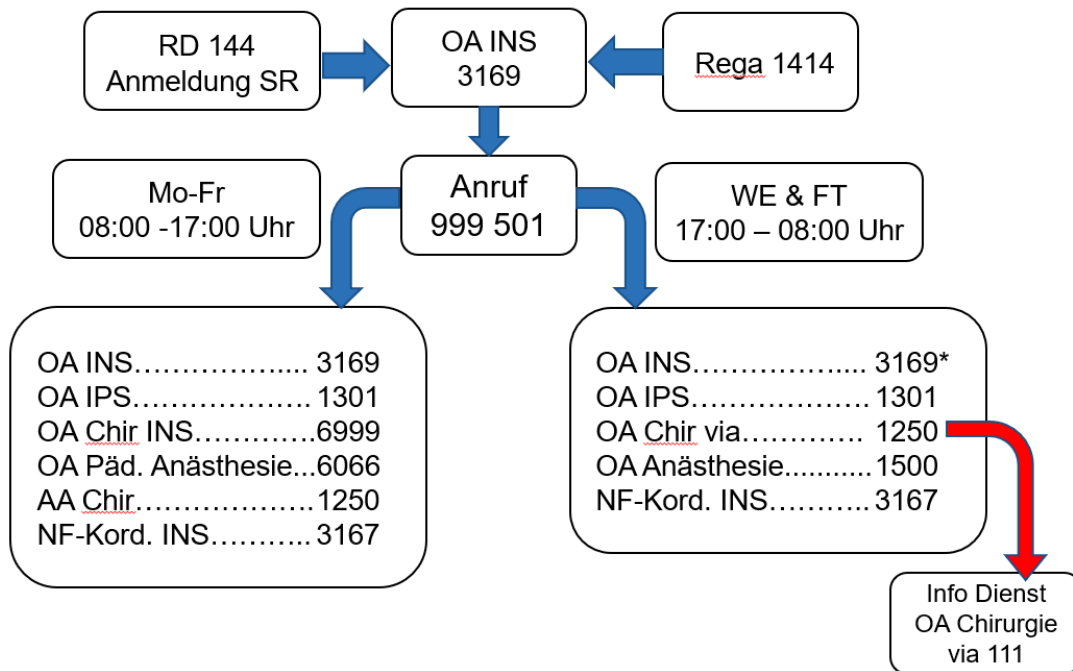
RD 144
Anmeldung SR

OA INS
3169

Rega 1414

Mo-Fr
08:00 -17:00 Uhr

Anruf
999 501

WE & FT
17:00 – 08:00 Uhr

OA INS…………….... 3169
OA IPS………………. 1301
OA Chir INS………….6999
OA Päd. Anästhesie...6066
AA Chir……………….1250
NF-Kord. INS………..3167

OA INS…………….... 3169*
OA IPS………………. 1301
OA Chir via………… 1250
OA Anästhesie...........1500
NF-Kord. INS……….3167

Info Dienst
OA Chirurgie
via 111